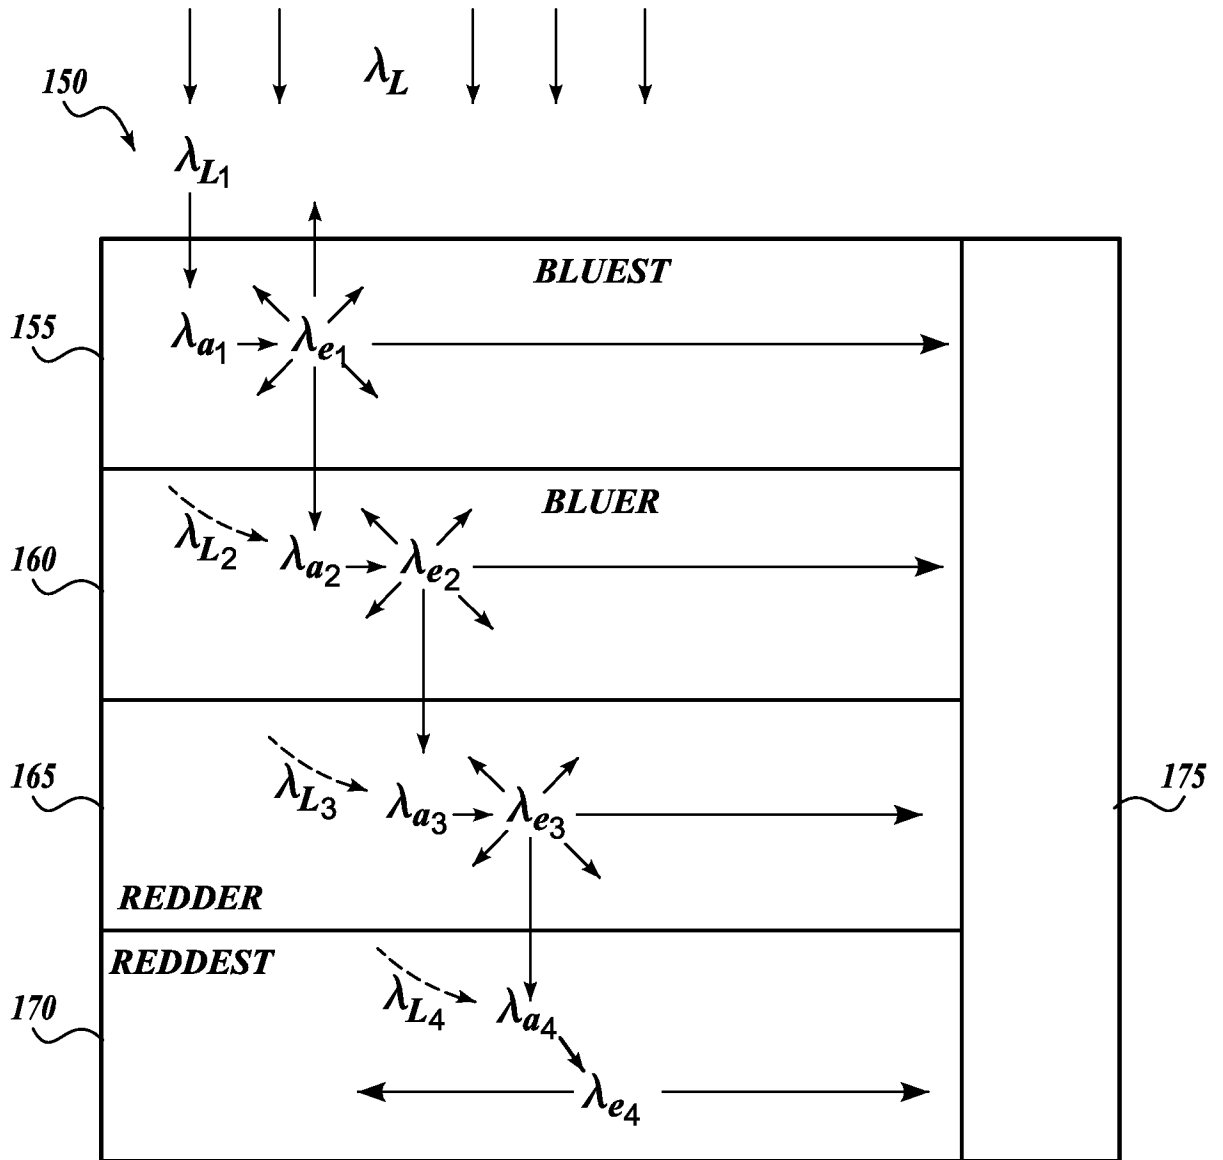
$\lambda_L$

150

$\lambda_{L_1}$

BLUEST

155

$\lambda_{a_1}$ $\lambda_{e_1}$

BLUER

160

$\lambda_{L_2}$ $\lambda_{a_2}$ $\lambda_{e_2}$

165

$\lambda_{L_3}$ $\lambda_{a_3}$ $\lambda_{e_3}$

175

REDDER

REDDEST

170

$\lambda_{L_4}$ $\lambda_{a_4}$

$\lambda_{e_4}$